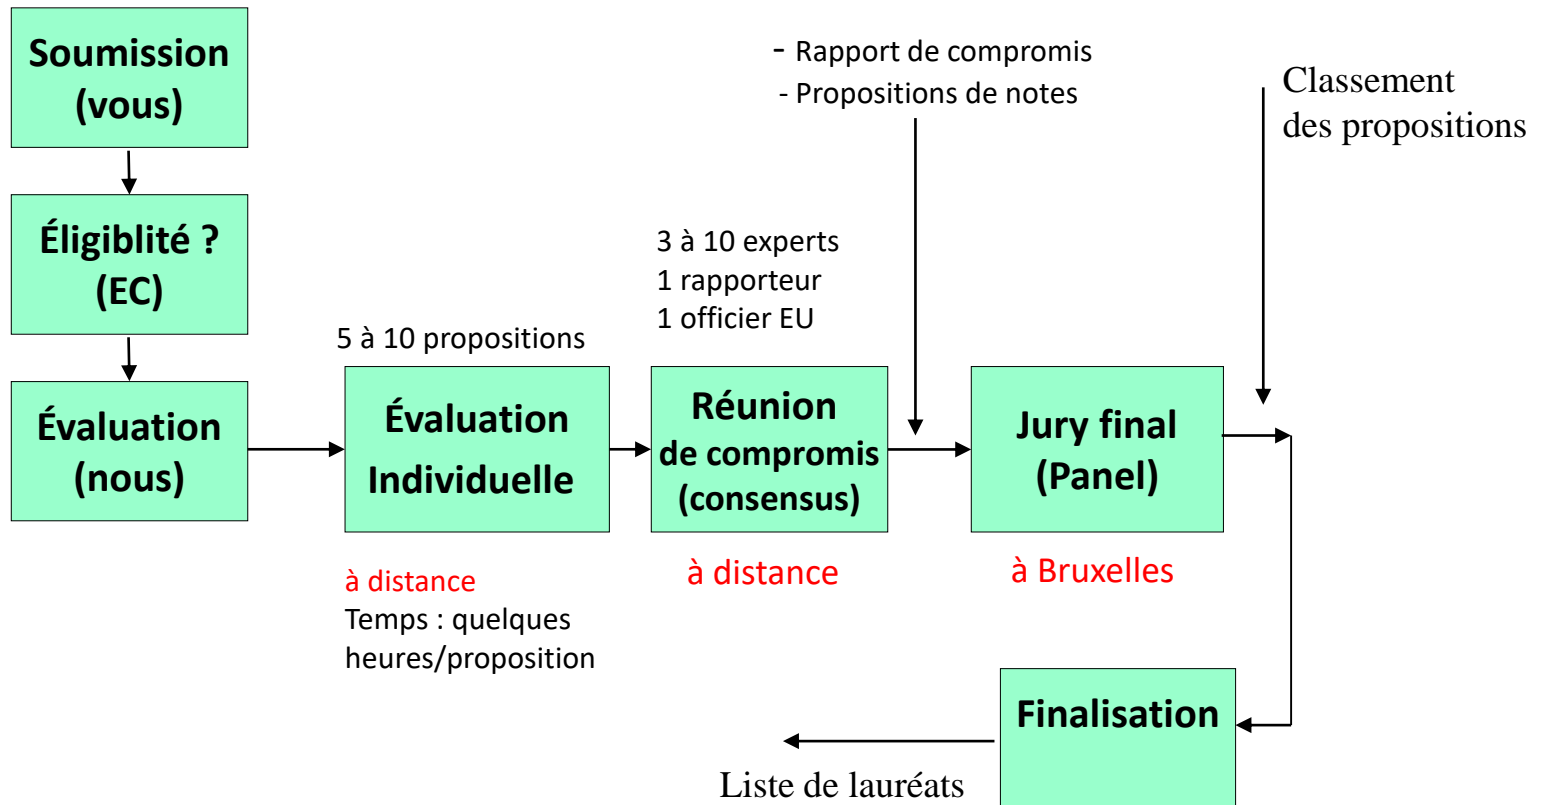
Soumission (vous)

Éligiblité ? (EC)

Évaluation (nous)

5 à 10 propositions

Évaluation Individuelle

à distance
Temps : quelques heures/proposition

3 à 10 experts
1 rapporteur
1 officier EU

Réunion de compromis (consensus)

à distance

- Rapport de compromis
- Propositions de notes

Jury final (Panel)

à Bruxelles

Classement des propositions

Finalisation

Liste de lauréats